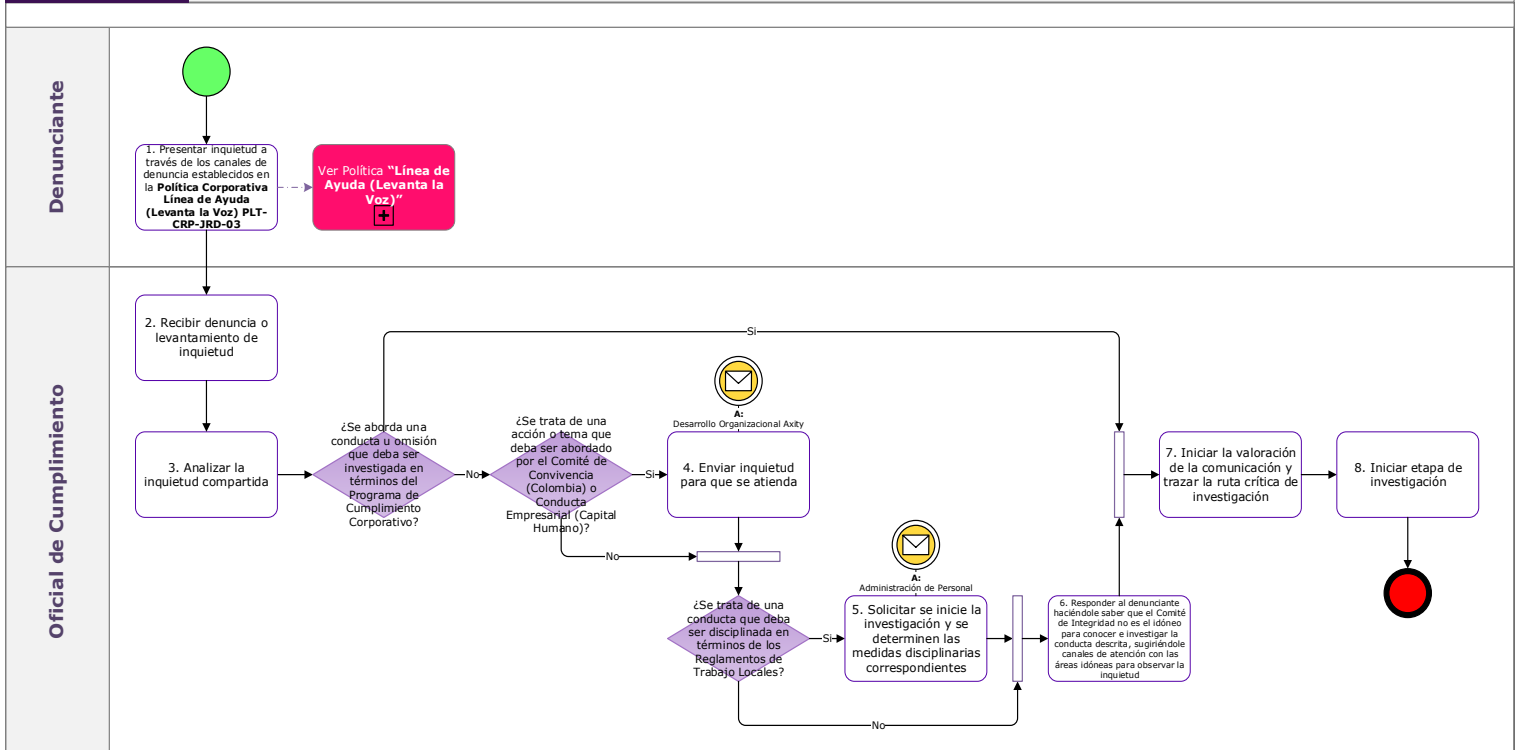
Denunciante

1. Presentar inquietud a través de los canales de denuncia establecidos en la **Política Corporativa Línea de Ayuda (Levanta la Voz) PLT-CRP-JRD-03**

Ver Política **"Línea de Ayuda (Levanta la Voz)"**

Oficial de Cumplimiento

2. Recibir denuncia o levantamiento de inquietud

3. Analizar la inquietud compartida

¿Se aborda una conducta u omisión que deba ser investigada en términos del Programa de Cumplimiento Corporativo?

Si

No

¿Se trata de una acción o tema que deba ser abordado por el Comité de Convivencia (Colombia) o Conducta Empresarial (Capital Humano)?

Si

No

A: Desarrollo Organizacional Axity

4. Enviar inquietud para que se atienda

¿Se trata de una conducta que deba ser disciplinada en términos de los Reglamentos de Trabajo Locales?

Si

No

A: Administración de Personal

5. Solicitar se inicie la investigación y se determinen las medidas disciplinarias correspondientes

6. Responder al denunciante haciéndole saber que el Comité de Integridad no es el idóneo para conocer e investigar la conducta descrita, sugiriéndole canales de atención con las áreas idóneas para observar la inquietud

7. Iniciar la valoración de la comunicación y trazar la ruta crítica de investigación

8. Iniciar etapa de investigación